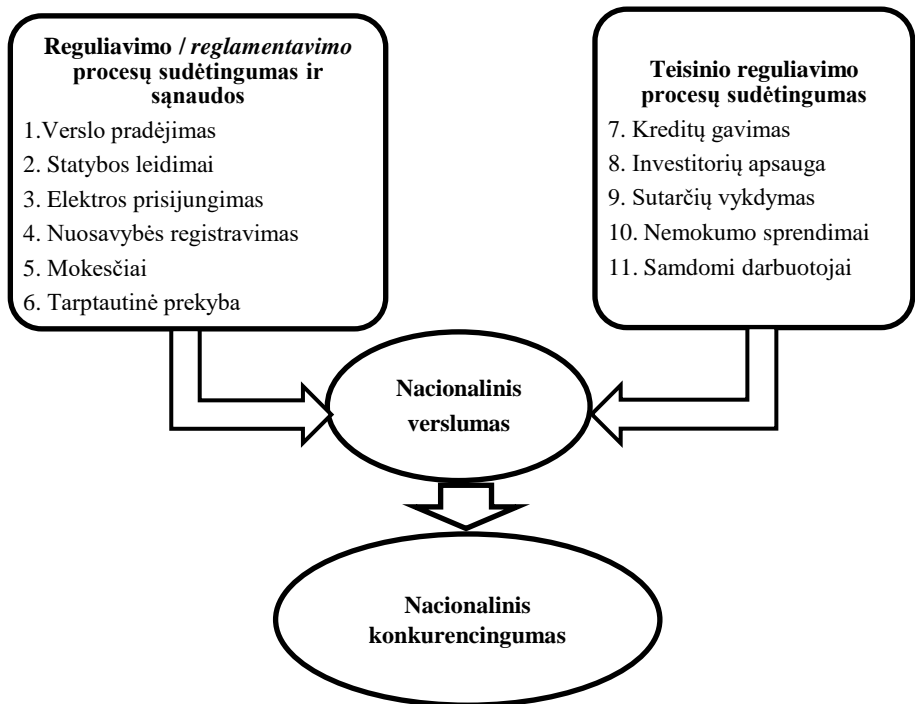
Reguliavimo / reglamentavimo procesų sudėtingumas ir sąnaudos
1.Verslo pradėjimas
2. Statybos leidimai
3. Elektros prisijungimas
4. Nuosavybės registravimas
5. Mokesčiai
6. Tarptautinė prekyba

Teisinio reguliavimo procesų sudėtingumas
7. Kreditų gavimas
8. Investitorių apsauga
9. Sutarčių vykdymas
10. Nemokumo sprendimai
11. Samdomi darbuotojai

Nacionalinis verslumas

Nacionalinis konkurencingumas